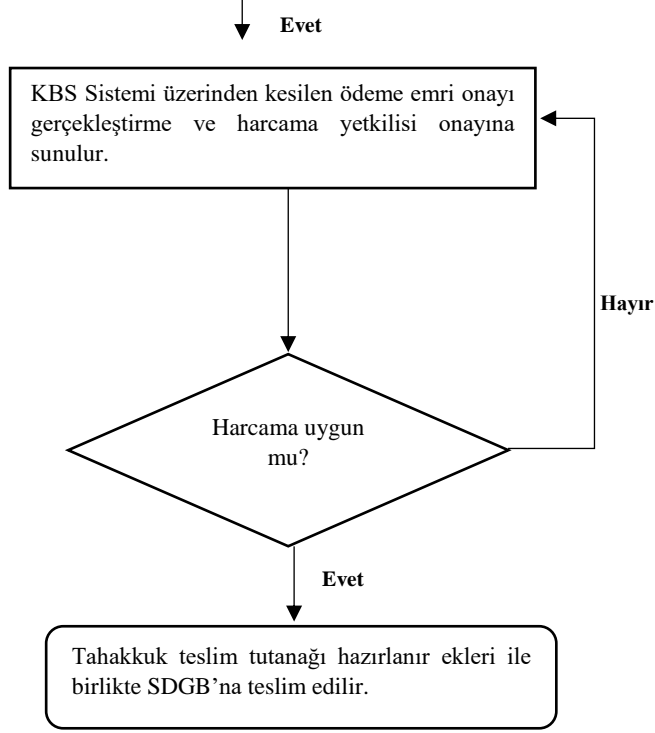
Evet

KBS Sistemi üzerinden kesilen ödeme emri onayı gerçekleştirme ve harcama yetkilisi onayına sunulur.

Hayır

Harcama uygun mu?

Evet

Tahakkuk teslim tutanağı hazırlanır ekleri ile birlikte SDGB'na teslim edilir.